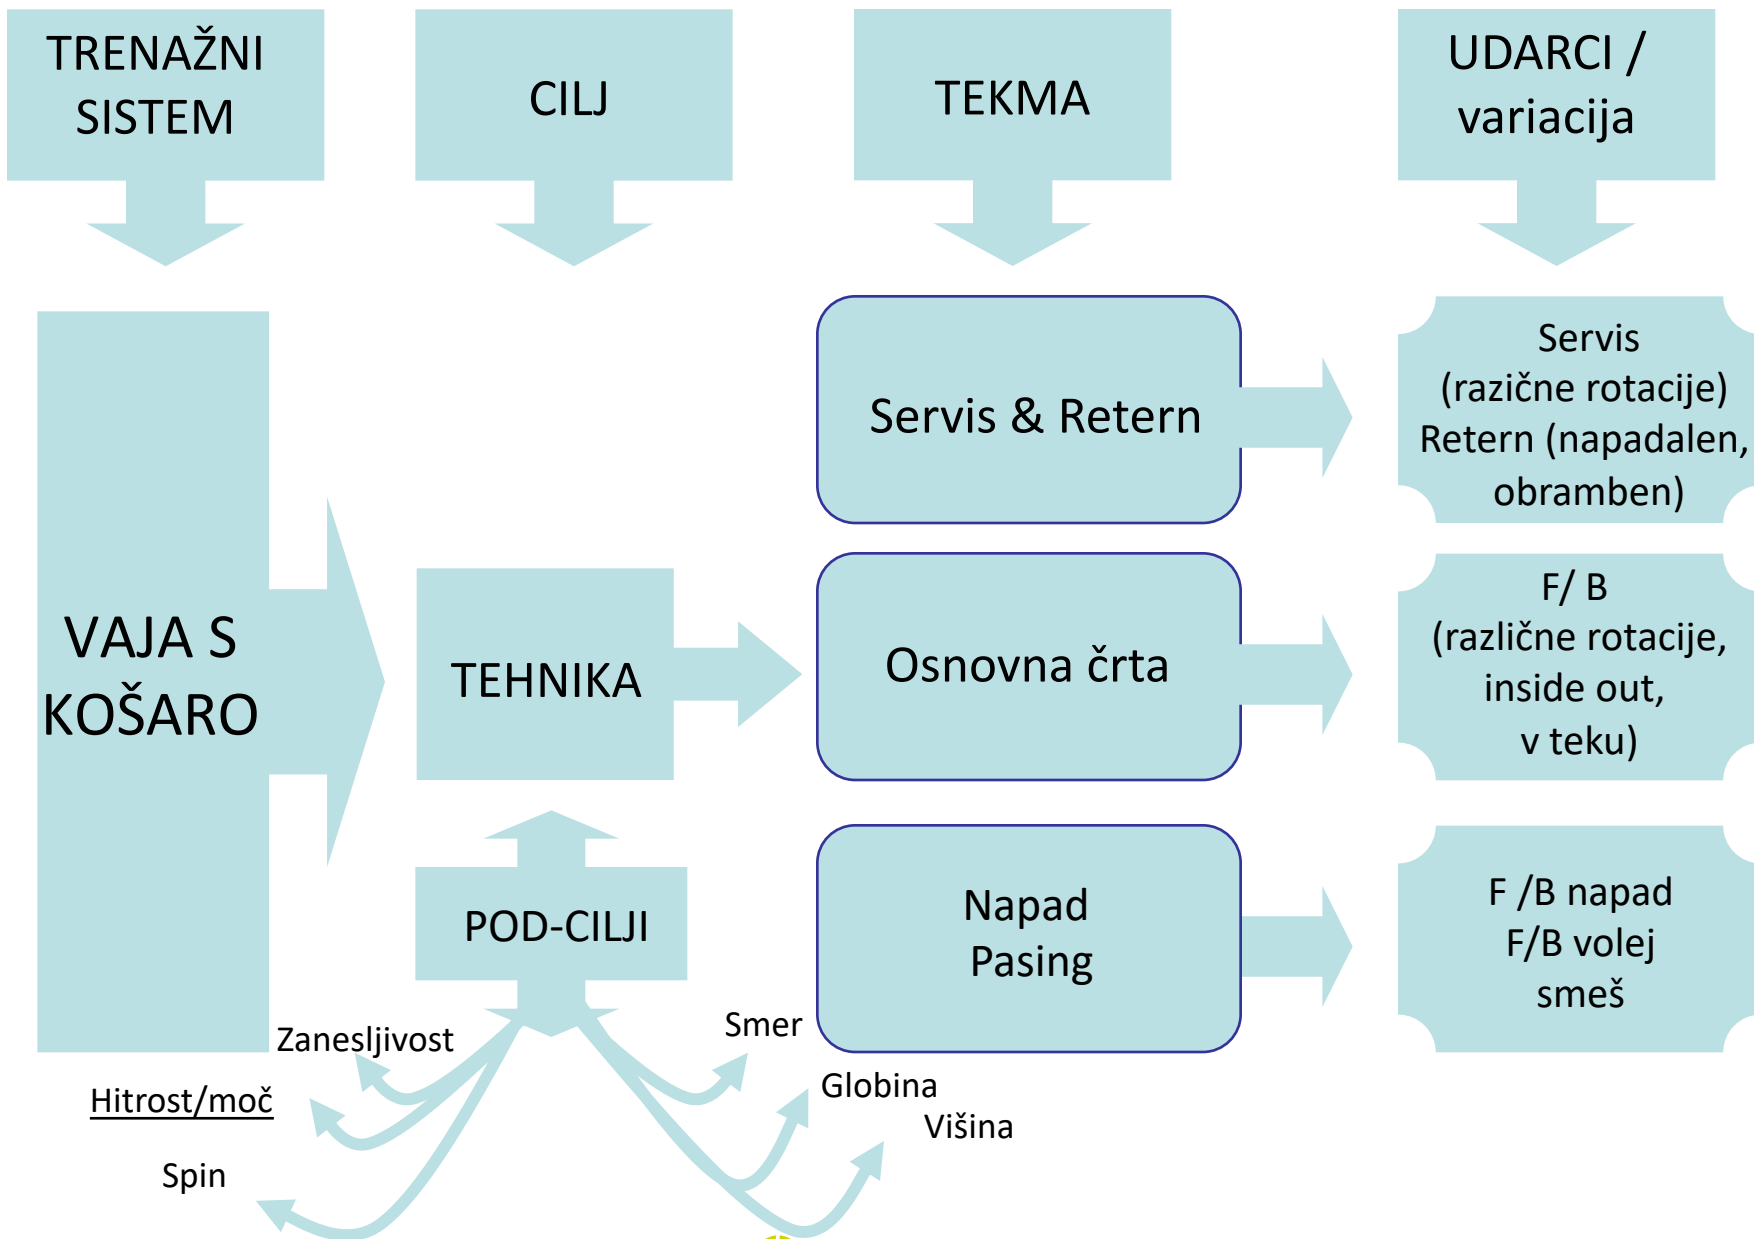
TRENAŽNI SISTEM

CILJ

TEKMA

UDARCI / variacija

VAJA S KOŠARO

Servis & Retern

Servis (razične rotacije) Retern (napadalen, obramben)

TEHNIKA

Osnovna črta

F/ B (različne rotacije, inside out, v teku)

POD-CILJI

Napad Pasing

F /B napad F/B volej smeš

Zanesljivost

Smer

Hitrost/moč

Globina

Višina

Spin